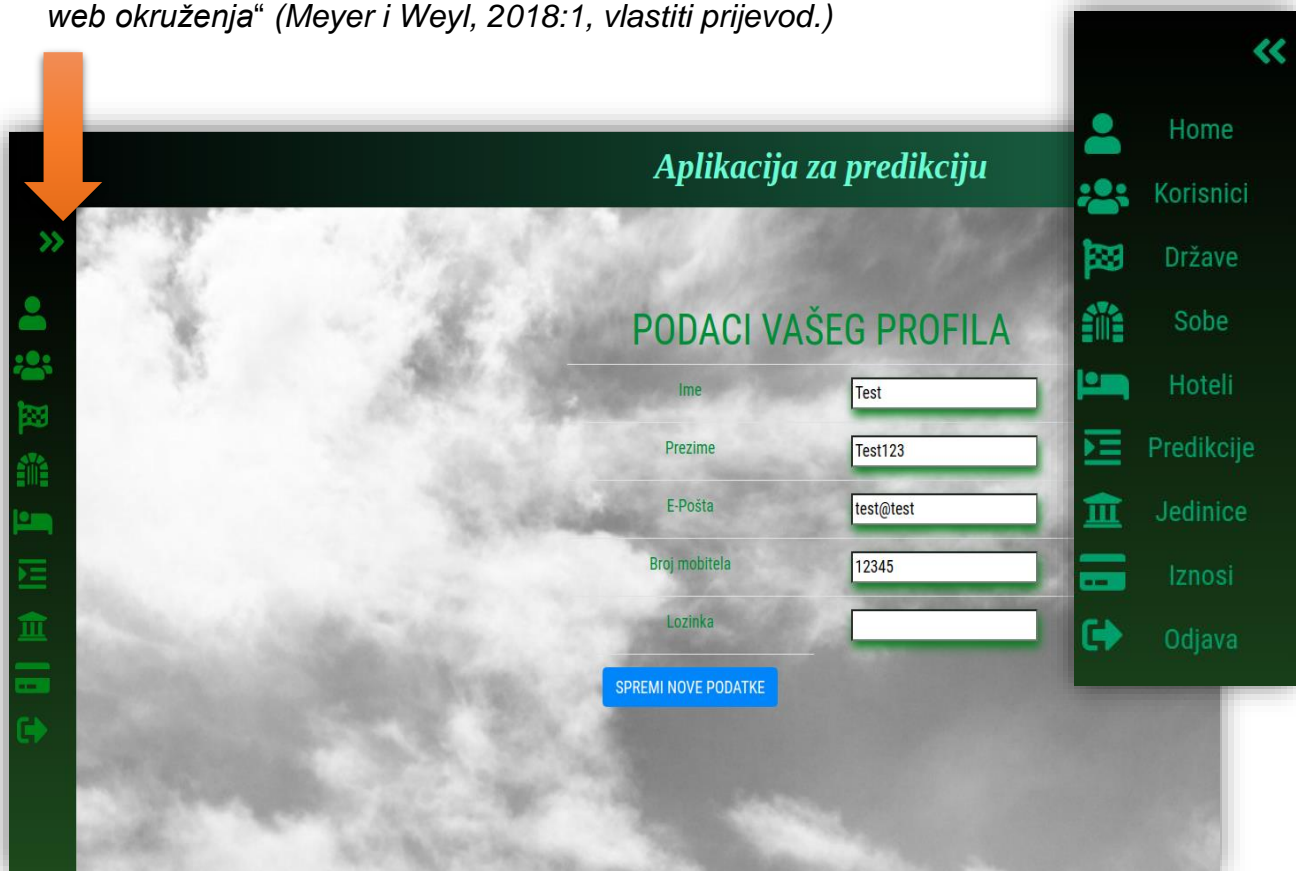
web okruženja" (Meyer i Weyl, 2018:1, vlastiti prijevod.)

«

Home

Korisnici

Države

Sobe

Hoteli

Predikcije

Jedinice

Iznosi

Odjava

Aplikacija za predikciju

»

PODACI VAŠEG PROFILA

Ime Test

Prezime Test123

E-Pošta test@test

Broj mobitela 12345

Lozinka

SPREMI NOVE PODATKE